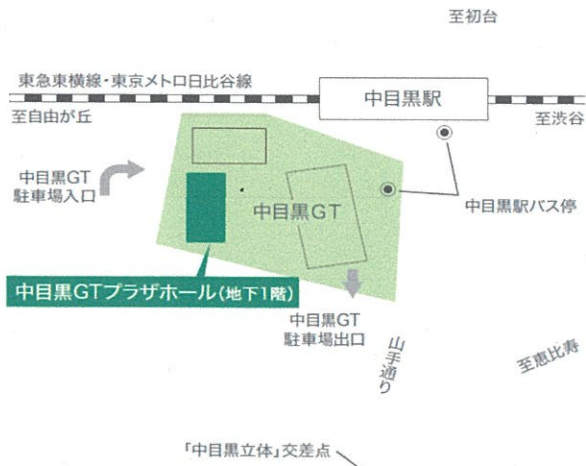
至初台

東急東横線・東京メトロ日比谷線

中目黒駅

至自由が丘

至渋谷

中目黒GT
駐車場入口

中目黒GT

中目黒駅バス停

中目黒GTプラザホール（地下1階）

中目黒GT
駐車場出口

山手通り

至恵比寿

「中目黒立体」交差点